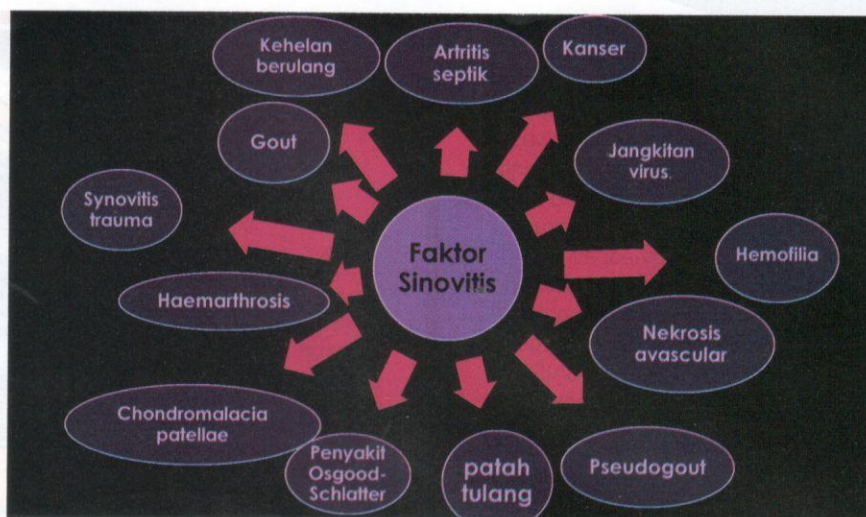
Faktor Sinovitis

Kehelan berulang

Artritis septik

Kanser

Gout

Jangkitan virus.

Synovitis trauma

Hemofilia

Haemarthrosis

Nekrosis avascular

Chondromalacia patellae

Penyakit Osgood-Schlatter

patah tulang

Pseudogout